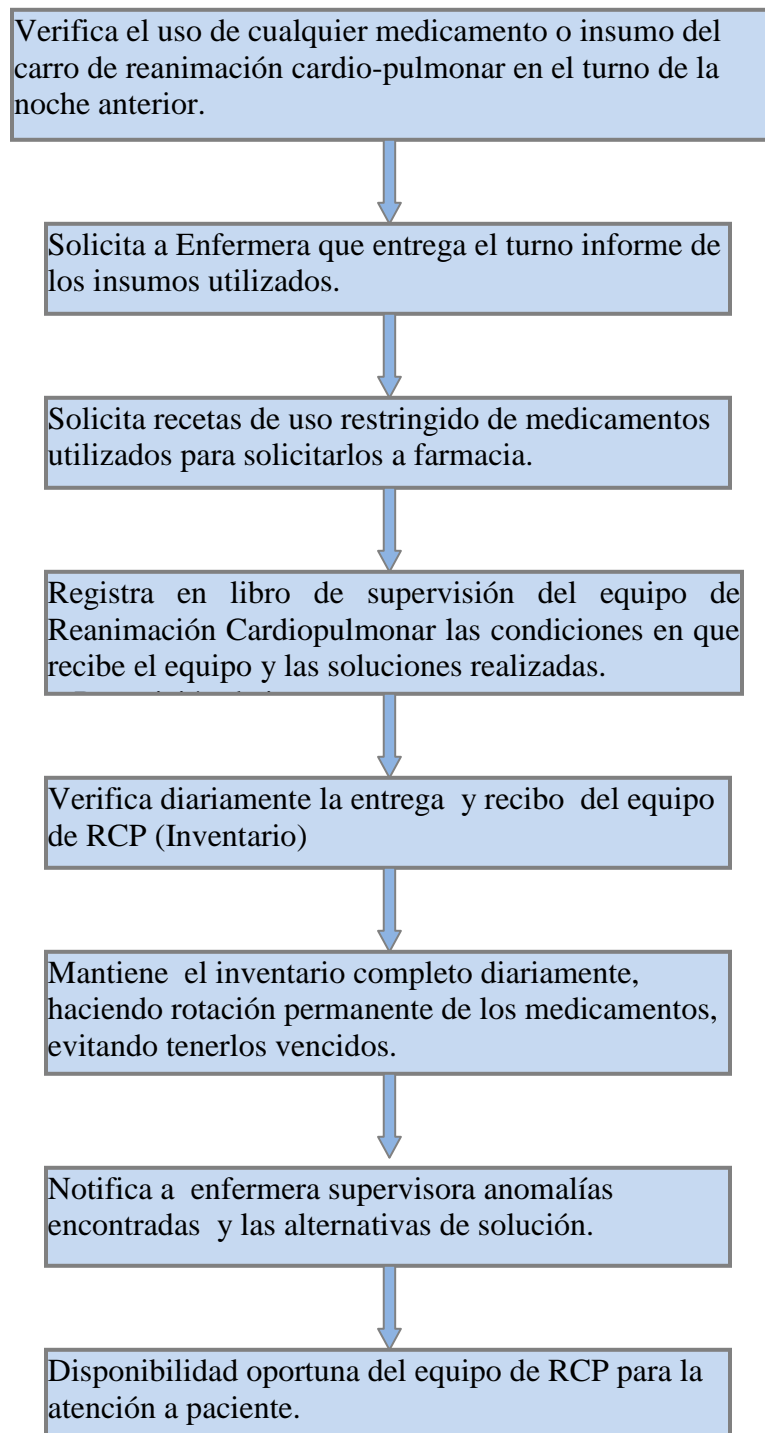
Verifica el uso de cualquier medicamento o insumo del carro de reanimación cardio-pulmonar en el turno de la noche anterior.

Solicita a Enfermera que entrega el turno informe de los insumos utilizados.

Solicita recetas de uso restringido de medicamentos utilizados para solicitarlos a farmacia.

Registra en libro de supervisión del equipo de Reanimación Cardiopulmonar las condiciones en que recibe el equipo y las soluciones realizadas.

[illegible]

Verifica diariamente la entrega y recibo del equipo de RCP (Inventario)

Mantiene el inventario completo diariamente, haciendo rotación permanente de los medicamentos, evitando tenerlos vencidos.

Notifica a enfermera supervisora anomalías encontradas y las alternativas de solución.

Disponibilidad oportuna del equipo de RCP para la atención a paciente.